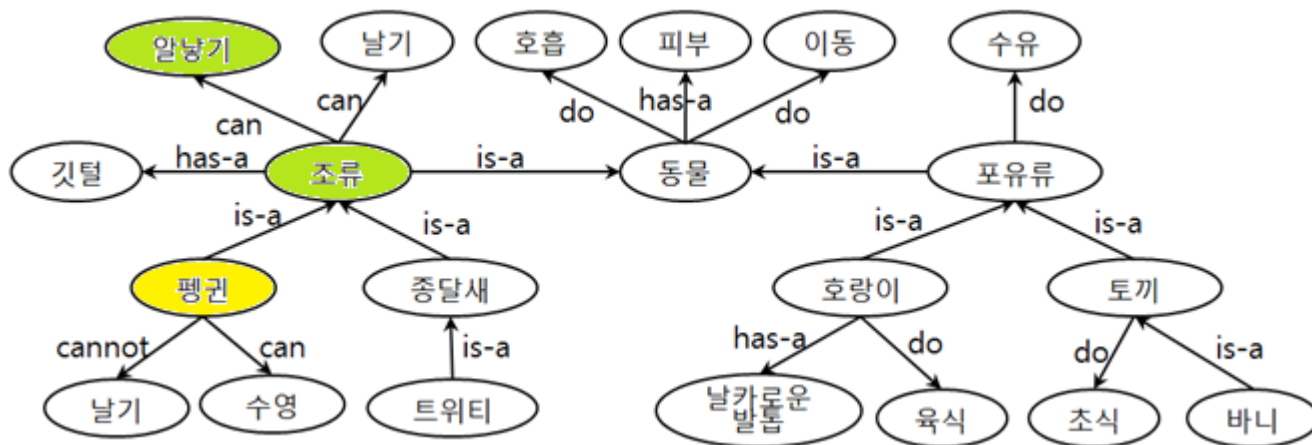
알낳기
날기
호흡
피부
이동
수유
can
can
do
has-a
do
do
has-a
is-a
is-a
깃털
조류
동물
포유류
is-a
is-a
is-a
is-a
펭귄
종달새
호랑이
토끼
cannot
can
is-a
has-a
do
do
is-a
날기
수영
트위티
날카로운 발톱
육식
초식
바니